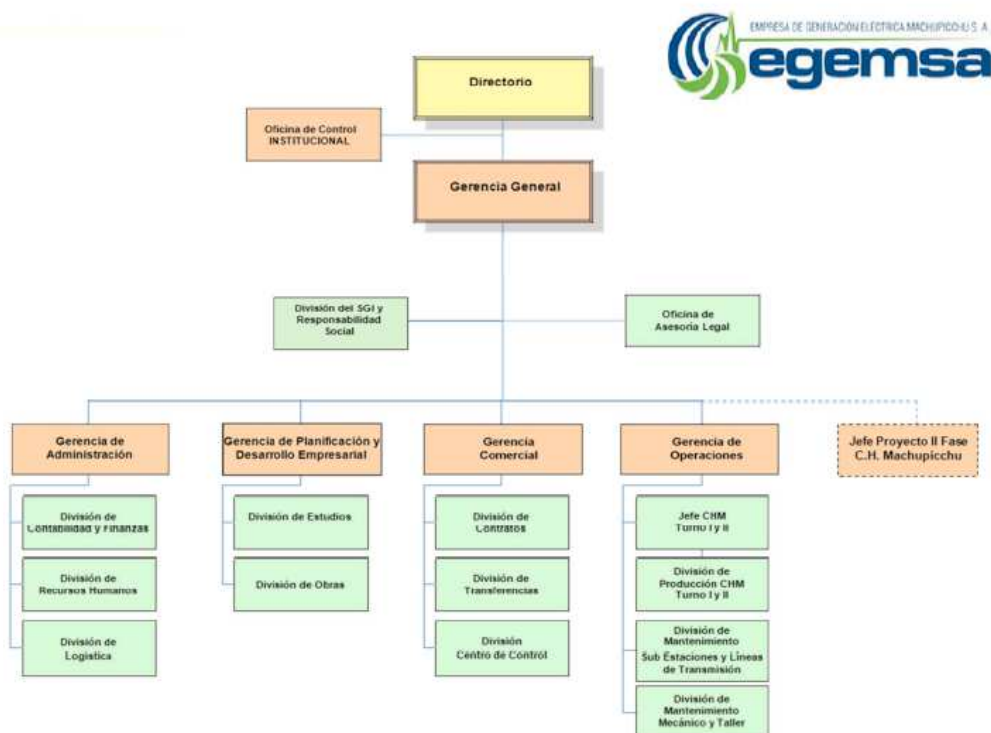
EMPRESA DE GENERACION ELECTRICA MACHUPICCHU S. A.
egemsa

Directorio

Oficina de Control INSTITUCIONAL

Gerencia General

División del SGI y Responsabilidad Social

Oficina de Asesoria Legal

Gerencia de Administración

División de Contabilidad y Finanzas

División de Recursos Humanos

División de Logística

Gerencia de Planificación y Desarrollo Empresarial

División de Estudios

División de Obras

Gerencia Comercial

División de Contratos

División de Transferencias

División Centro de Control

Gerencia de Operaciones

Jefe CHM Turno I y II

División de Producción CHM Turno I y II

División de Mantenimiento Sub Estaciones y Líneas de Transmisión

División de Mantenimiento Mecánico y Taller

Jefe Proyecto II Fase C.H. Machupicchu